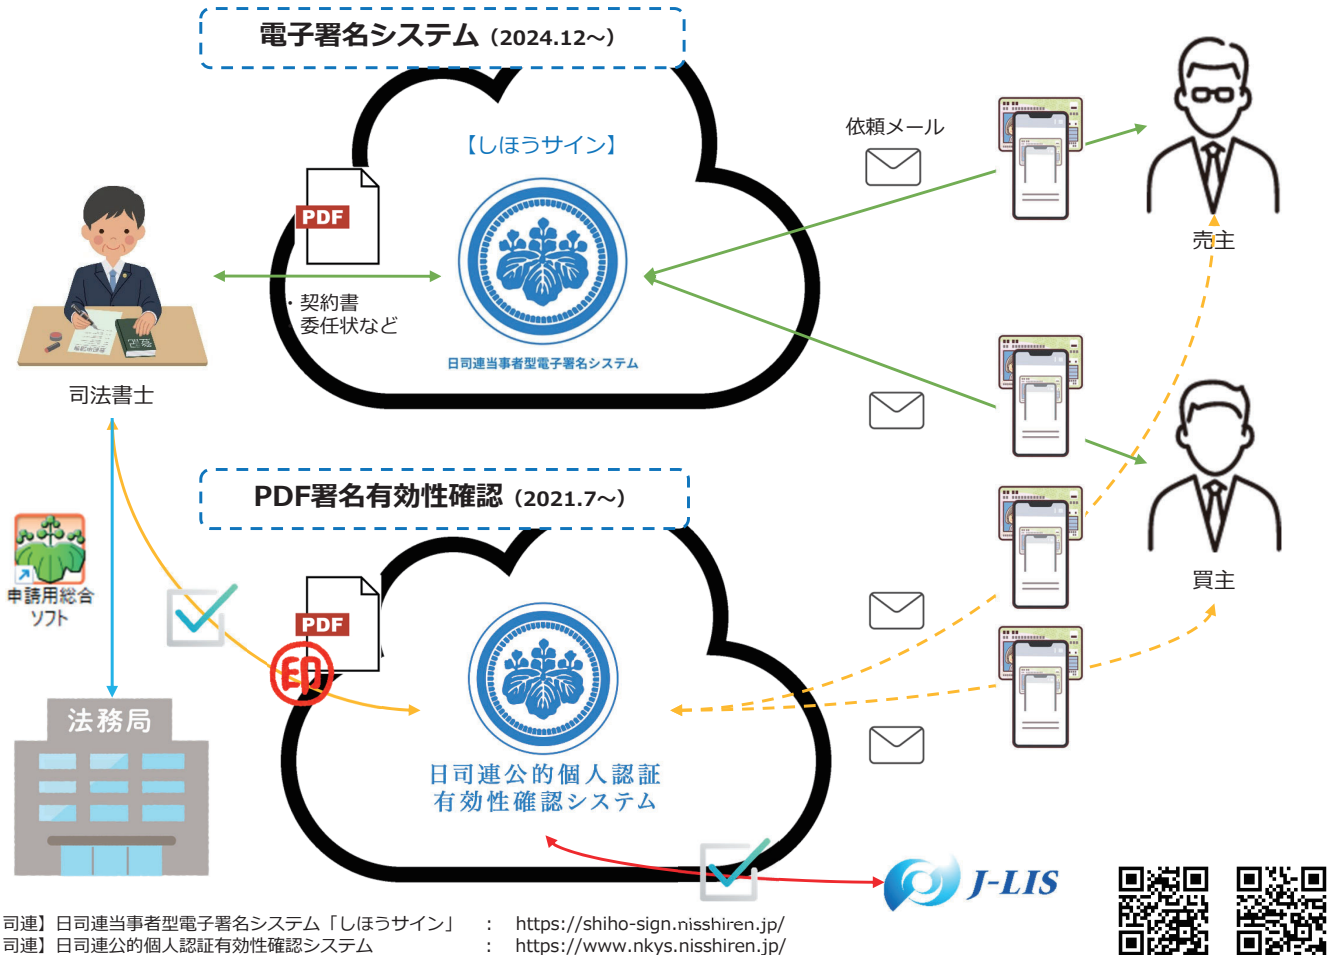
電子署名システム（2024.12~）

【しほうサイン】

PDF

・契約書
委任状など

日司連当事者型電子署名システム

依頼メール

売主

司法書士

PDF署名有効性確認（2021.7~）

申請用総合ソフト

買主

PDF

法務局

日司連公的個人認証
有効性確認システム

J-LIS

司連】日司連当事者型電子署名システム「しほうサイン」　：　https://shiho-sign.nisshiren.jp/
司連】日司連公的個人認証有効性確認システム　：　https://www.nkys.nisshiren.jp/